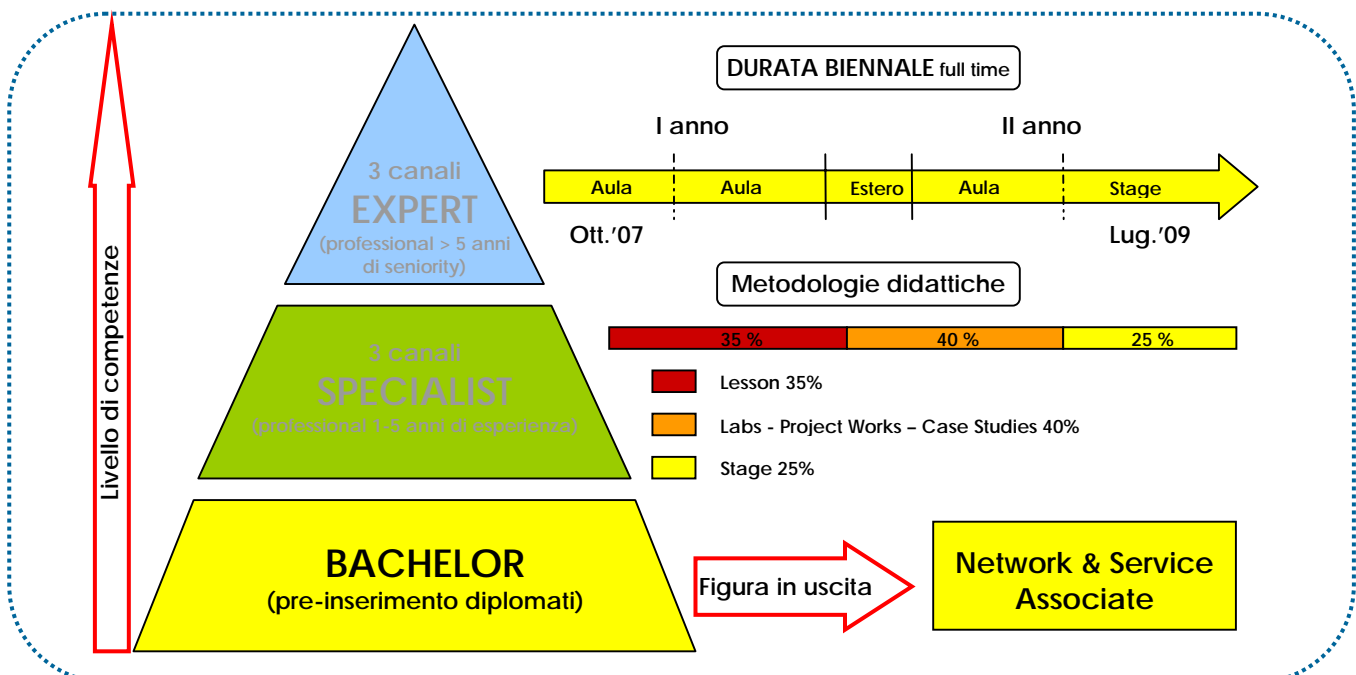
Livello di competenze

3 canali
EXPERT
(professional > 5 anni di seniority)

3 canali
SPECIALIST
(professional 1-5 anni di esperienza)

BACHELOR
(pre-inserimento diplomati)

DURATA BIENNALE full time

I anno

II anno

| Aula | Aula | Estero | Aula | Stage |
|---|---|---|---|---|

Ott.'07

Lug.'09

Metodologie didattiche

| 35 % | 40 % | 25 % |
|---|---|---|

Lesson 35%

Labs - Project Works – Case Studies 40%

Stage 25%

Figura in uscita

Network & Service Associate